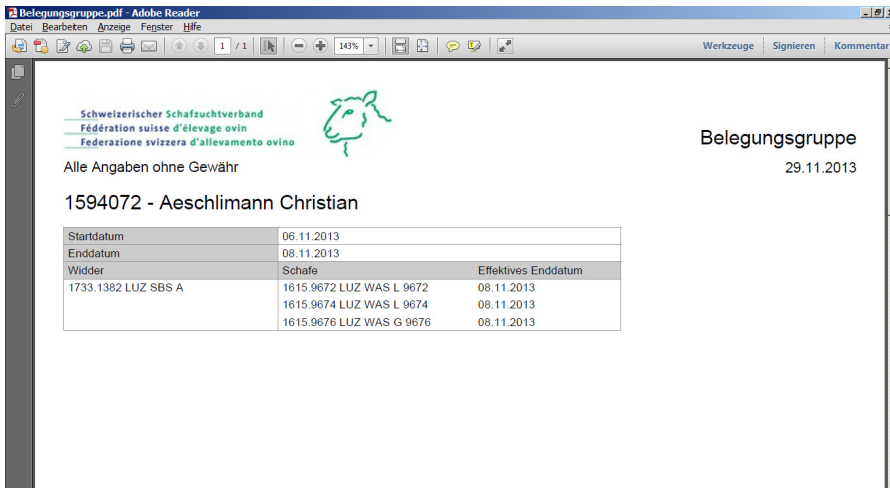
Belegungsgruppe.pdf - Adobe Reader

Datei Bearbeiten Anzeige Fenster Hilfe

1 / 1 143%

Werkzeuge Signieren Kommentar

Schweizerischer Schafzuchtverband
Fédération suisse d'élevage ovin
Federazione svizzera d'allevamento ovino

Belegungsgruppe

Alle Angaben ohne Gewähr

29.11.2013

1594072 - Aeschlimann Christian

| Startdatum | 06.11.2013 | |
|---|---|---|
| Enddatum | 08.11.2013 | |
| Widder | Schafe | Effektives Enddatum |
| 1733.1382 LUZ SBS A | 1615.9672 LUZ WAS L 9672 | 08.11.2013 |
| | 1615.9674 LUZ WAS L 9674 | 08.11.2013 |
| | 1615.9676 LUZ WAS G 9676 | 08.11.2013 |